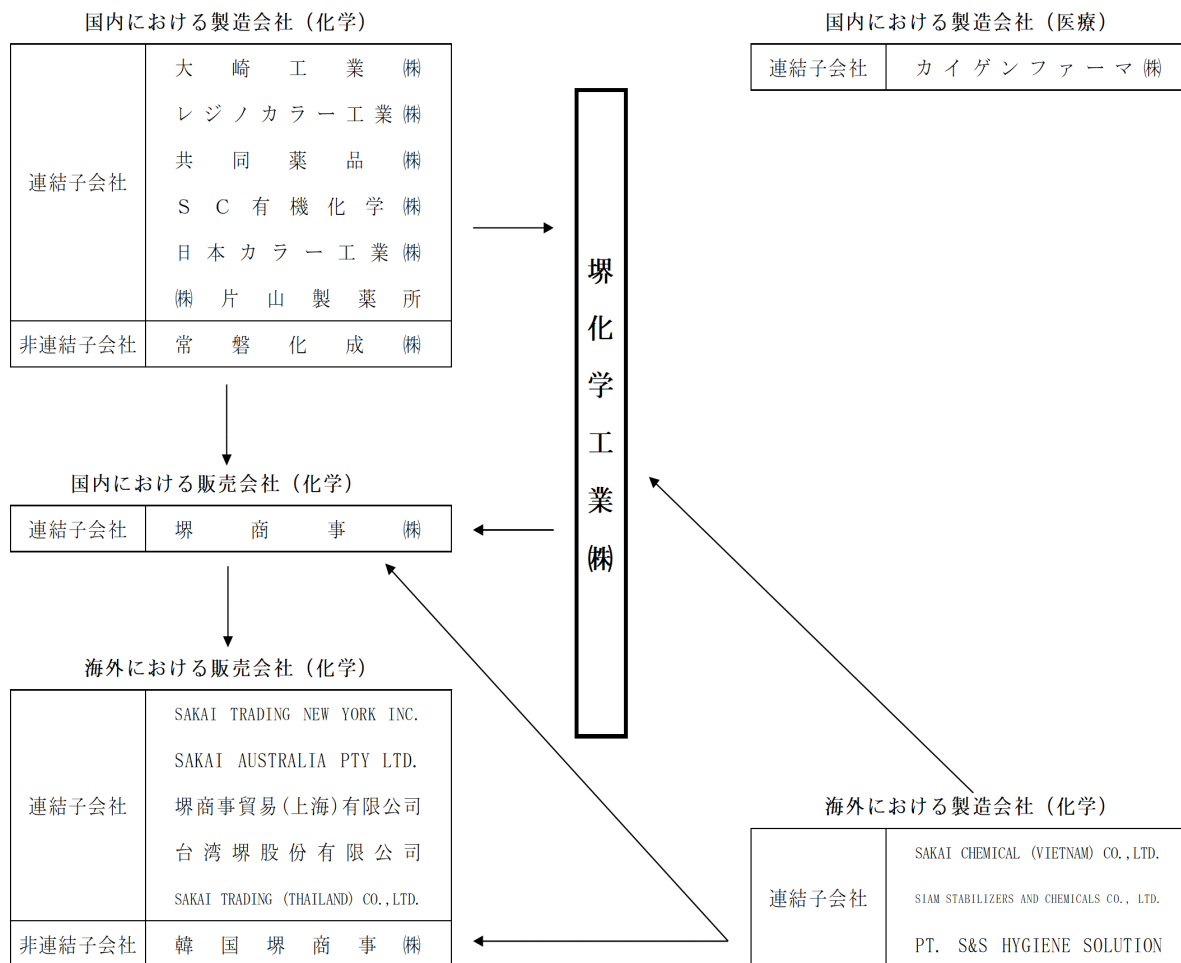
国内における製造会社（化学）

| 連結子会社 | 大崎工業㈱ |
|---|---|
| | レジノカラー工業㈱ |
| | 共同薬品㈱ |
| | SC有機化学㈱ |
| | 日本カラー工業㈱ |
| | ㈱片山製薬所 |
| 非連結子会社 | 常磐化成㈱ |

国内における製造会社（医療）

| 連結子会社 | カイゲンファーマ㈱ |
|---|---|

堺化学工業㈱

国内における販売会社（化学）

| 連結子会社 | 堺商事㈱ |
|---|---|

海外における販売会社（化学）

| 連結子会社 | SAKAI TRADING NEW YORK INC. |
|---|---|
| | SAKAI AUSTRALIA PTY LTD. |
| | 堺商事貿易(上海)有限公司 |
| | 台湾堺股份有限公司 |
| | SAKAI TRADING (THAILAND) CO.,LTD. |
| 非連結子会社 | 韓国堺商事㈱ |

海外における製造会社（化学）

| 連結子会社 | SAKAI CHEMICAL (VIETNAM) CO.,LTD. |
|---|---|
| | SIAM STABILIZERS AND CHEMICALS CO., LTD. |
| | PT. S&S HYGIENE SOLUTION |